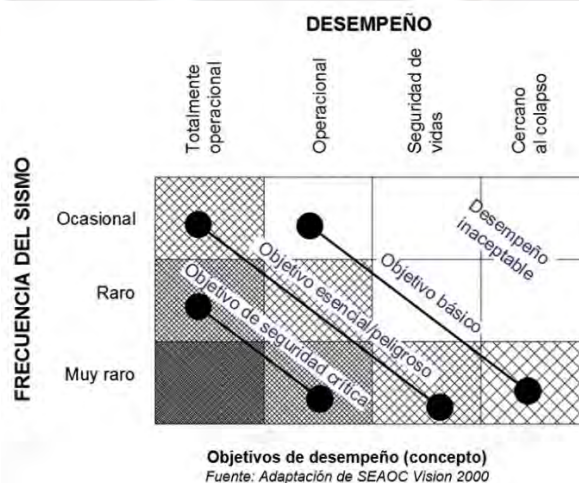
DESEMPEÑO

Totalmente operacional

Operacional

Seguridad de vidas

Cercano al colapso

FRECUENCIA DEL SISMO

Ocasional

Raro

Muy raro

Desempeño inaceptable

Objetivo básico

Objetivo esencial/peligroso

Objetivo de seguridad crítica

Objetivos de desempeño (concepto)
Fuente: Adaptación de SEAOC Vision 2000